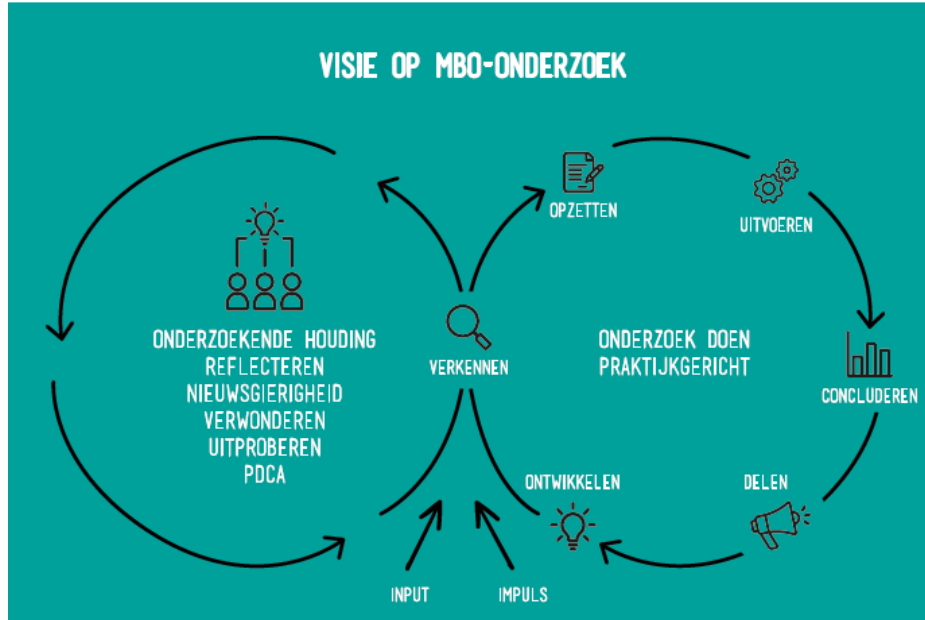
VISIE OP MBO-ONDERZOEK

ONDERZOEKENDE HOUDING
REFLECTEREN
NIEUWSGIERIGHEID
VERWONDEREN
UITPROBEREN
PDCA

VERKENNEN

OPZETTEN

UITVOEREN

ONDERZOEK DOEN
PRAKTIJKGERICHT

CONCLUDEREN

DELEN

ONTWIKKELEN

INPUT

IMPULS